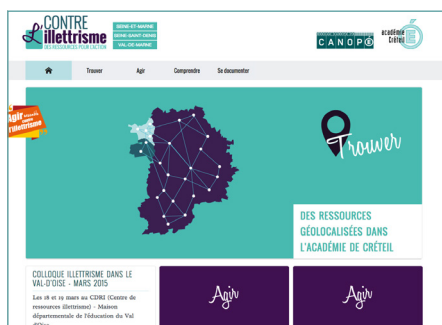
CONTRE
L'illettrisme
DES RESSOURCES POUR L'ACTION

SEINE-ET-MARNE
SEINE-SAINT-DENIS
VAL-DE-MARNE

CANOPÉ

académie Créteil

Trouver
Agir
Comprendre
Se documenter

Agir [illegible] l'illettrisme

Trouver

DES RESSOURCES GÉOLOCALISÉES DANS L'ACADÉMIE DE CRÉTEIL

COLLOQUE ILLETTRISME DANS LE VAL-D'OISE - MARS 2015

Les 18 et 19 mars au CDRI (Centre de ressources illettrisme) - Maison départementale de l'Éducation du Val d'Oise

Agir

Agir